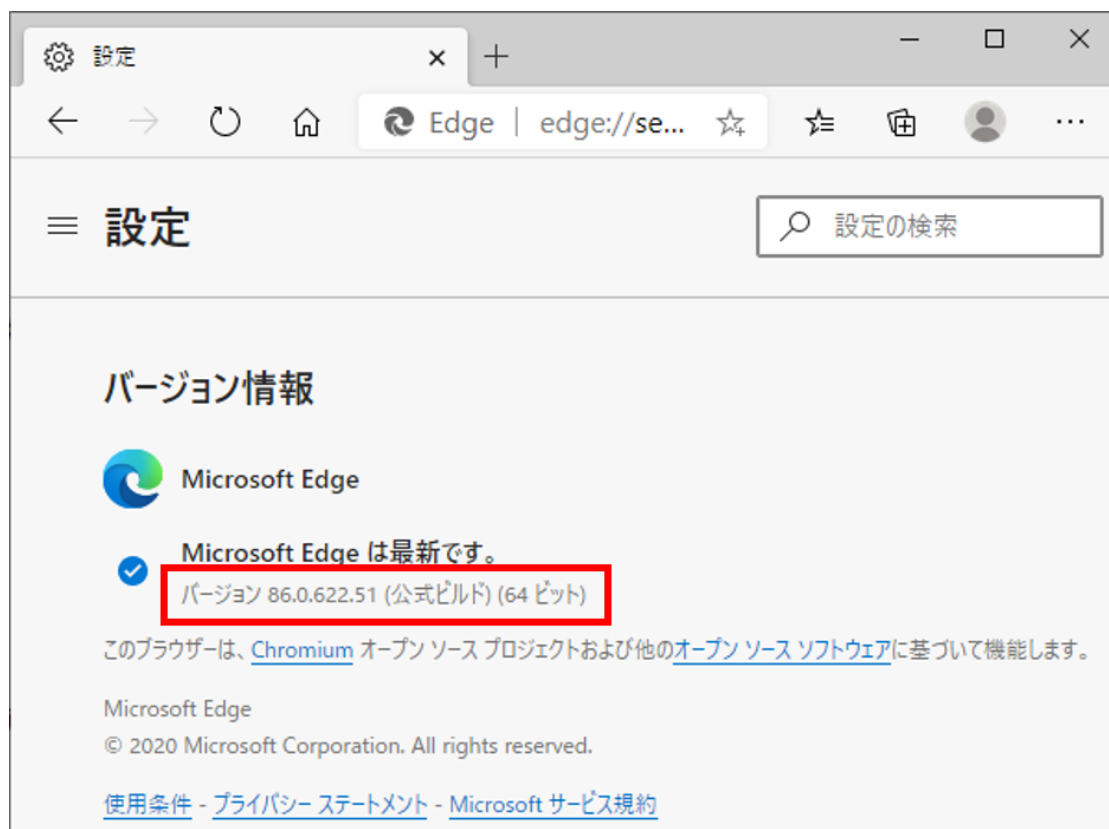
設定 × +

Edge | edge://se...

設定

設定の検索

バージョン情報

Microsoft Edge

Microsoft Edge は最新です。
バージョン 86.0.622.51 (公式ビルド) (64 ビット)

このブラウザーは、Chromium オープン ソース プロジェクトおよび他のオープン ソース ソフトウェアに基づいて機能します。

Microsoft Edge
© 2020 Microsoft Corporation. All rights reserved.

使用条件 - プライバシー ステートメント - Microsoft サービス規約